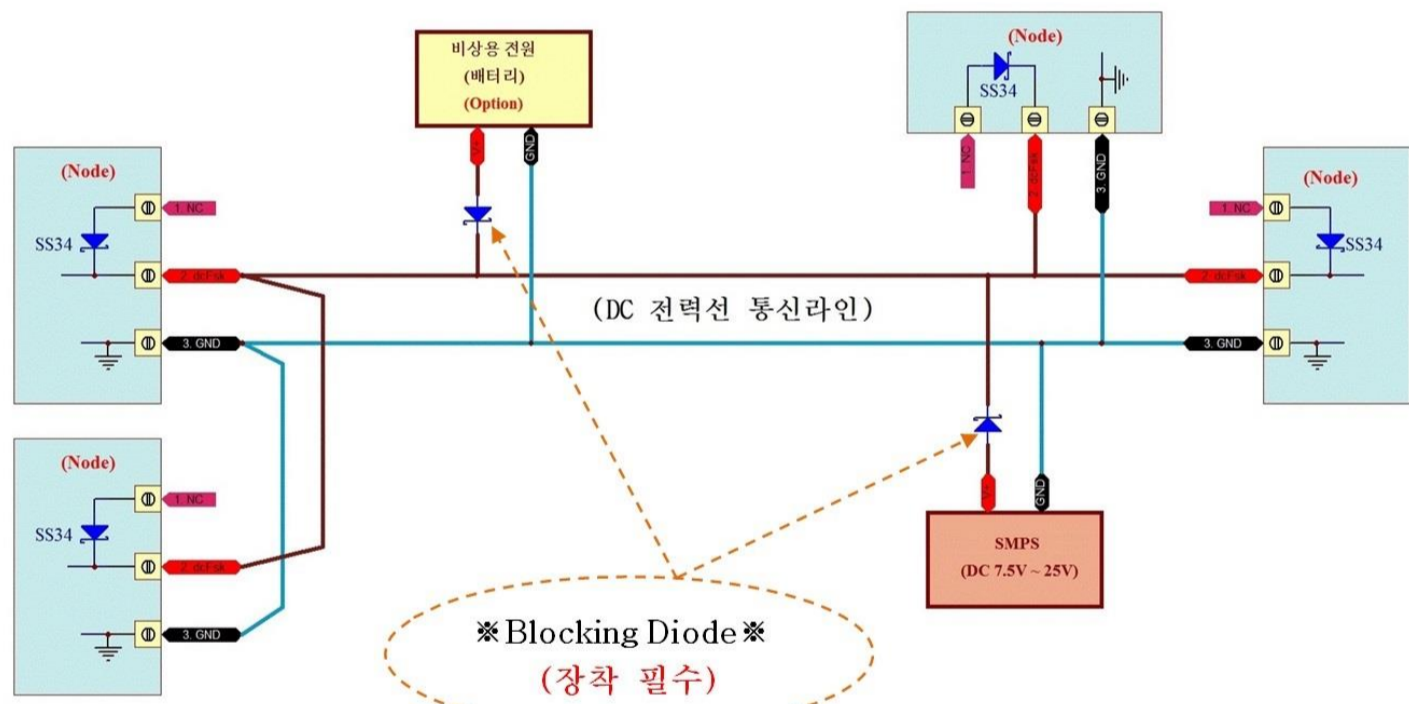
비상용 전원
(배터리)
(Option)

V+

GND

(Node)
SS34
1. NC
2. dcFsk
3. GND

(Node)
SS34
1. NC
2. dcFsk
3. GND

(Node)
SS34
1. NC
2. dcFsk
3. GND

(Node)
SS34
1. NC
2. dcFsk
3. GND

(DC 전력선 통신라인)

V+
GND

SMPS
(DC 7.5V ~ 25V)

※Blocking Diode※
(장착 필수)